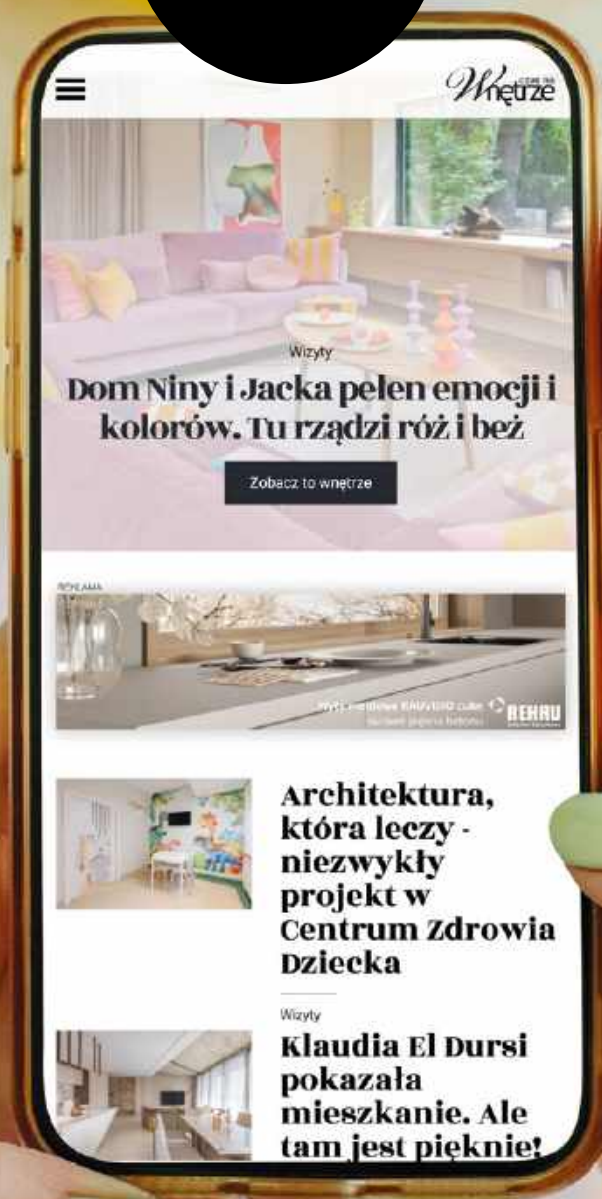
Czas na Wnętrze

Wizyty

Dom Niny i Jacka pełen emocji i kolorów. Tu rządzi róż i beż

Zobacz to wnętrze

REKLAMA

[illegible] RAUVISIO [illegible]

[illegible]

REHAU

Architektura, która leczy - niezwykły projekt w Centrum Zdrowia Dziecka

Wizyty

Klaudia El Dursi pokazała mieszkanie. Ale tam jest pięknie!